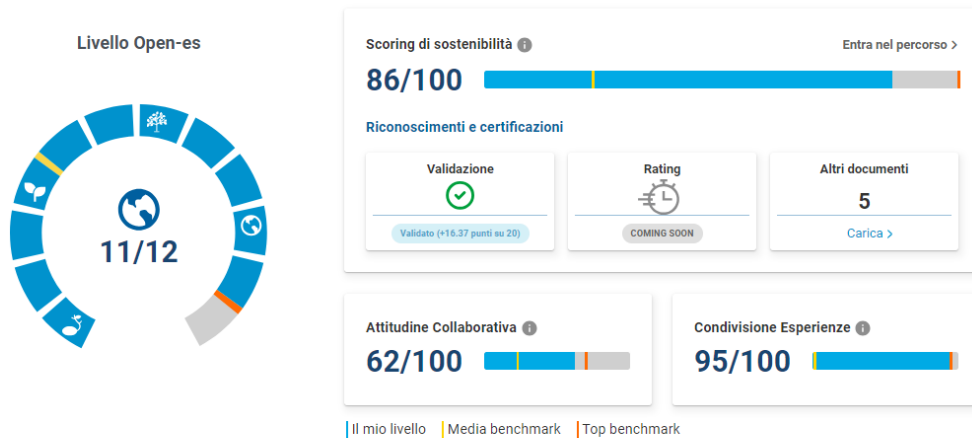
Livello Open-es

11/12

Scoring di sostenibilità

Entra nel percorso >

86/100

Riconoscimenti e certificazioni

Validazione

Validato (+16.37 punti su 20)

Rating

COMING SOON

Altri documenti

5

Carica >

Attitudine Collaborativa

62/100

Condivisione Esperienze

95/100

Il mio livello | Media benchmark | Top benchmark